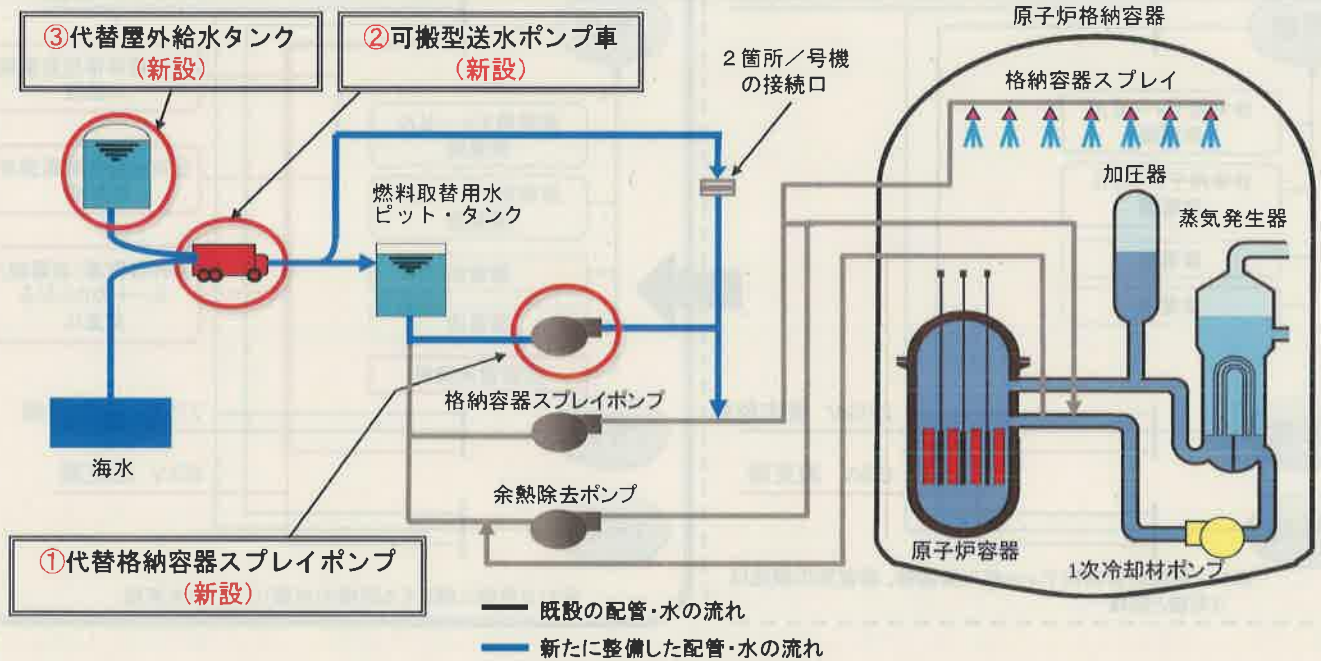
③代替屋外給水タンク
（新設）

②可搬型送水ポンプ車
（新設）

2箇所／号機の接続口

原子炉格納容器

格納容器スプレイ

加圧器

蒸気発生器

燃料取替用水ピット・タンク

格納容器スプレイポンプ

海水

余熱除去ポンプ

①代替格納容器スプレイポンプ
（新設）

原子炉容器

1次冷却材ポンプ

既設の配管・水の流れ

新たに整備した配管・水の流れ